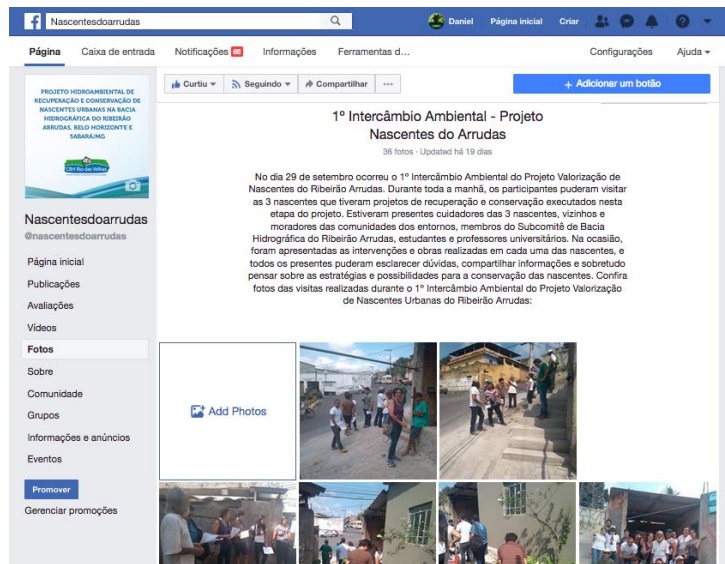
Nascentesdoarrudas

Daniel Página inicial Criar

Página Caixa de entrada Notificações 66 Informações Ferramentas d... Configurações Ajuda

PROJETO HIDROAMBIENTAL DE RECUPERAÇÃO E CONSERVAÇÃO DE NASCENTES URBANAS NA BACIA HIDROGRÁFICA DO RIBEIRÃO ARRUDAS, BELO HORIZONTE E SABARÁ/MG

CBH Rio das Velhas

Nascentesdoarrudas
@nascentesdoarrudas

Página inicial
Publicações
Avaliações
Vídeos
Fotos
Sobre
Comunidade
Grupos
Informações e anúncios
Eventos

Promover
Gerenciar promoções

Curtiu Seguindo Compartilhar ...

+ Adicionar um botão

1º Intercâmbio Ambiental - Projeto Nascentes do Arrudas

36 fotos · Updated há 19 dias

No dia 29 de setembro ocorreu o 1º Intercâmbio Ambiental do Projeto Valorização de Nascentes do Ribeirão Arrudas. Durante toda a manhã, os participantes puderam visitar as 3 nascentes que tiveram projetos de recuperação e conservação executados nesta etapa do projeto. Estiveram presentes cuidadores das 3 nascentes, vizinhos e moradores das comunidades dos entornos, membros do Subcomitê de Bacia Hidrográfica do Ribeirão Arrudas, estudantes e professores universitários. Na ocasião, foram apresentadas as intervenções e obras realizadas em cada uma das nascentes, e todos os presentes puderam esclarecer dúvidas, compartilhar informações e sobretudo pensar sobre as estratégias e possibilidades para a conservação das nascentes. Confira fotos das visitas realizadas durante o 1º Intercâmbio Ambiental do Projeto Valorização de Nascentes Urbanas do Ribeirão Arrudas:

Add Photos